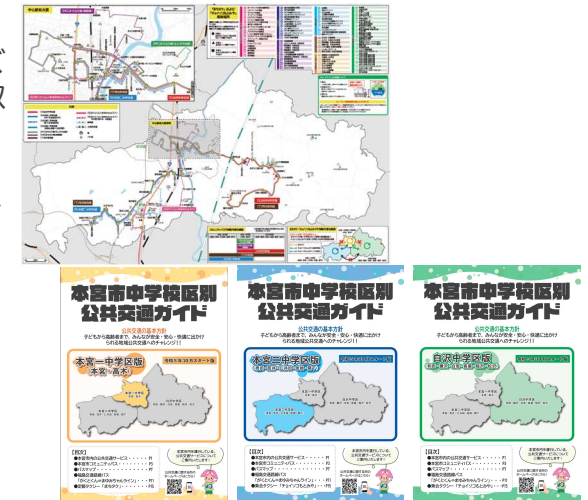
本宮市中学校区別
公共交通ガイド

公共交通の基本方針
子どもから高齢者まで、みんなが安全・安心・快適に出かけられる地域公共交通へのチャレンジ!!

本宮一中学区版
（本宮・高木）

本宮市中学校区別
公共交通ガイド

公共交通の基本方針
子どもから高齢者まで、みんなが安全・安心・快適に出かけられる地域公共交通へのチャレンジ!!

本宮二中学区版

本宮市中学校区別
公共交通ガイド

公共交通の基本方針
子どもから高齢者まで、みんなが安全・安心・快適に出かけられる地域公共交通へのチャレンジ!!

白沢中学区版

【目次】
●本宮市内の公共交通サービス・・・・・P1
●本宮市コミュニティバス・・・・・P2
●「がくとくんのまゆみちゃんライン」・・・P3
●乗合タクシー「チョイソコもとみや」・・・P3

【目次】
●本宮市内の公共交通サービス・・・・・P1
●本宮市コミュニティバス・・・・・P2
●「がくとくんのまゆみちゃんライン」・・・P3
●乗合タクシー「チョイソコもとみや」・・・P3

【目次】
●本宮市内の公共交通サービス・・・・・P1
●本宮市コミュニティバス・・・・・P2
●「がくとくんのまゆみちゃんライン」・・・P3
●乗合タクシー「チョイソコもとみや」・・・P3